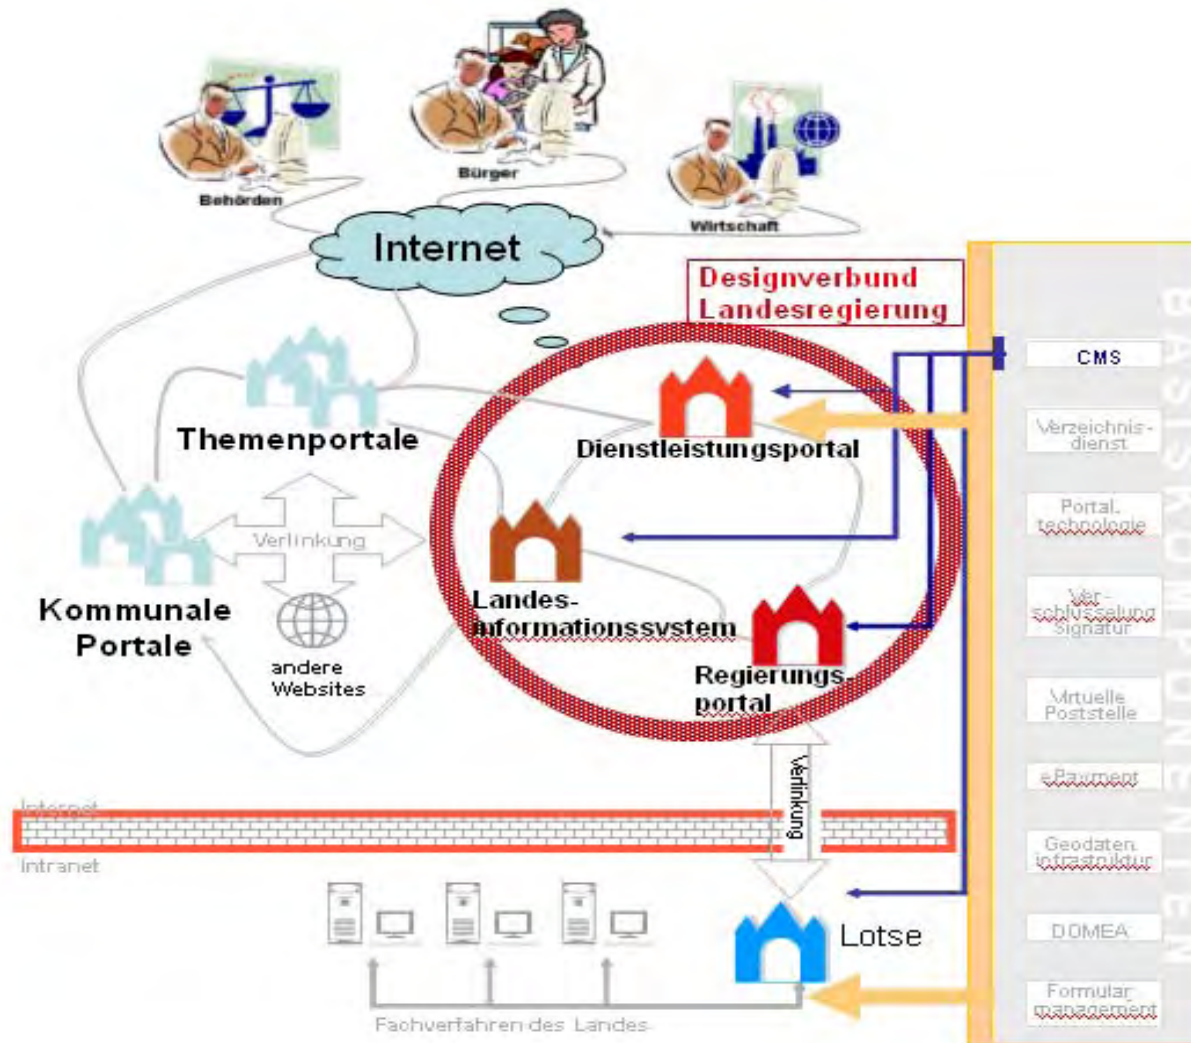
Behörden

Bürger

Wirtschaft

Internet

Designverbund Landesregierung

Themenportale

Dienstleistungsportal

Verlinkung

Kommunale Portale

andere Websites

Landes-informationssystem

Regierungs-portal

Verlinkung

Internet

Intranet

Lotse

Fachverfahren des Landes

BASISKOMPONENTEN

CMS

Verzeichnis-dienst

Portal-technologie

Ver-schlüsselung Signatur

Virtuelle Poststelle

ePayment

Geodaten-infrastruktur

DOMEA

Formular-management